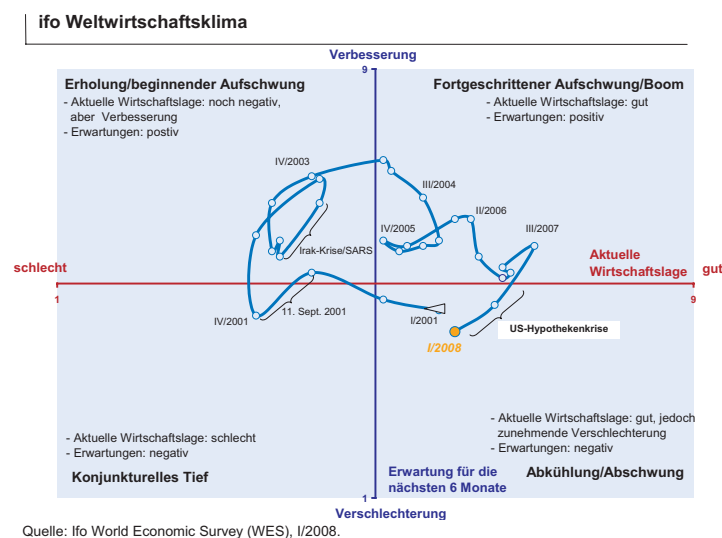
ifo Weltwirtschaftsklima

Verbesserung

9

Erholung/beginnender Aufschwung
- Aktuelle Wirtschaftslage: noch negativ, aber Verbesserung
- Erwartungen: postiv

Fortgeschrittener Aufschwung/Boom
- Aktuelle Wirtschaftslage: gut
- Erwartungen: positiv

IV/2003

III/2004

II/2006

IV/2005

III/2007

Irak-Krise/SARS

schlecht

Aktuelle Wirtschaftslage

gut

1

9

IV/2001

11. Sept. 2001

I/2001

US-Hypothekenkrise

I/2008

- Aktuelle Wirtschaftslage: gut, jedoch zunehmende Verschlechterung
- Erwartungen: negativ

- Aktuelle Wirtschaftslage: schlecht
- Erwartungen: negativ

Konjunkturelles Tief

Erwartung für die nächsten 6 Monate

Abkühlung/Abschwung

1

Verschlechterung

Quelle: Ifo World Economic Survey (WES), I/2008.